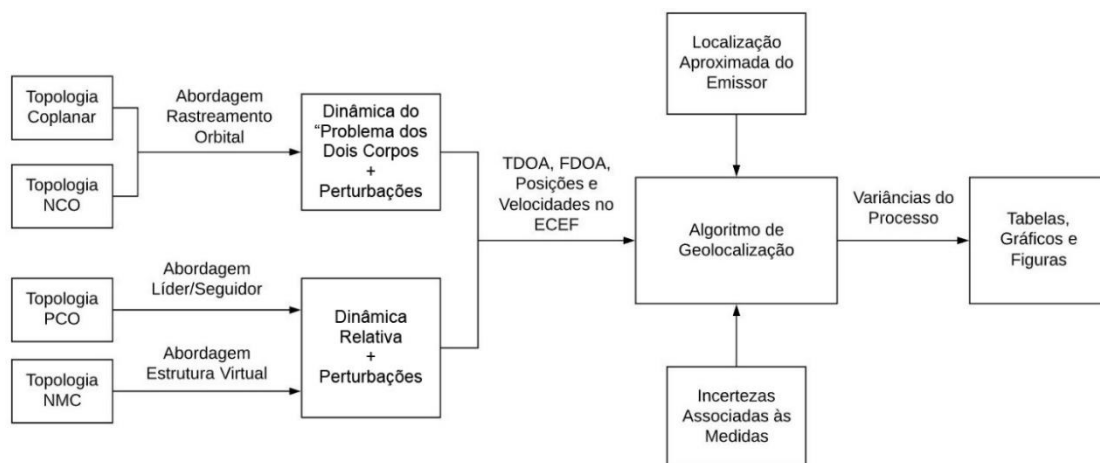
Topologia Coplanar

Topologia NCO

Abordagem Rastreamento Orbital

Dinâmica do "Problema dos Dois Corpos + Perturbações

Topologia PCO

Abordagem Líder/Seguidor

Topologia NMC

Abordagem Estrutura Virtual

Dinâmica Relativa + Perturbações

TDOA, FDOA, Posições e Velocidades no ECEF

Localização Aproximada do Emissor

Algoritmo de Geolocalização

Incertezas Associadas às Medidas

Variâncias do Processo

Tabelas, Gráficos e Figuras